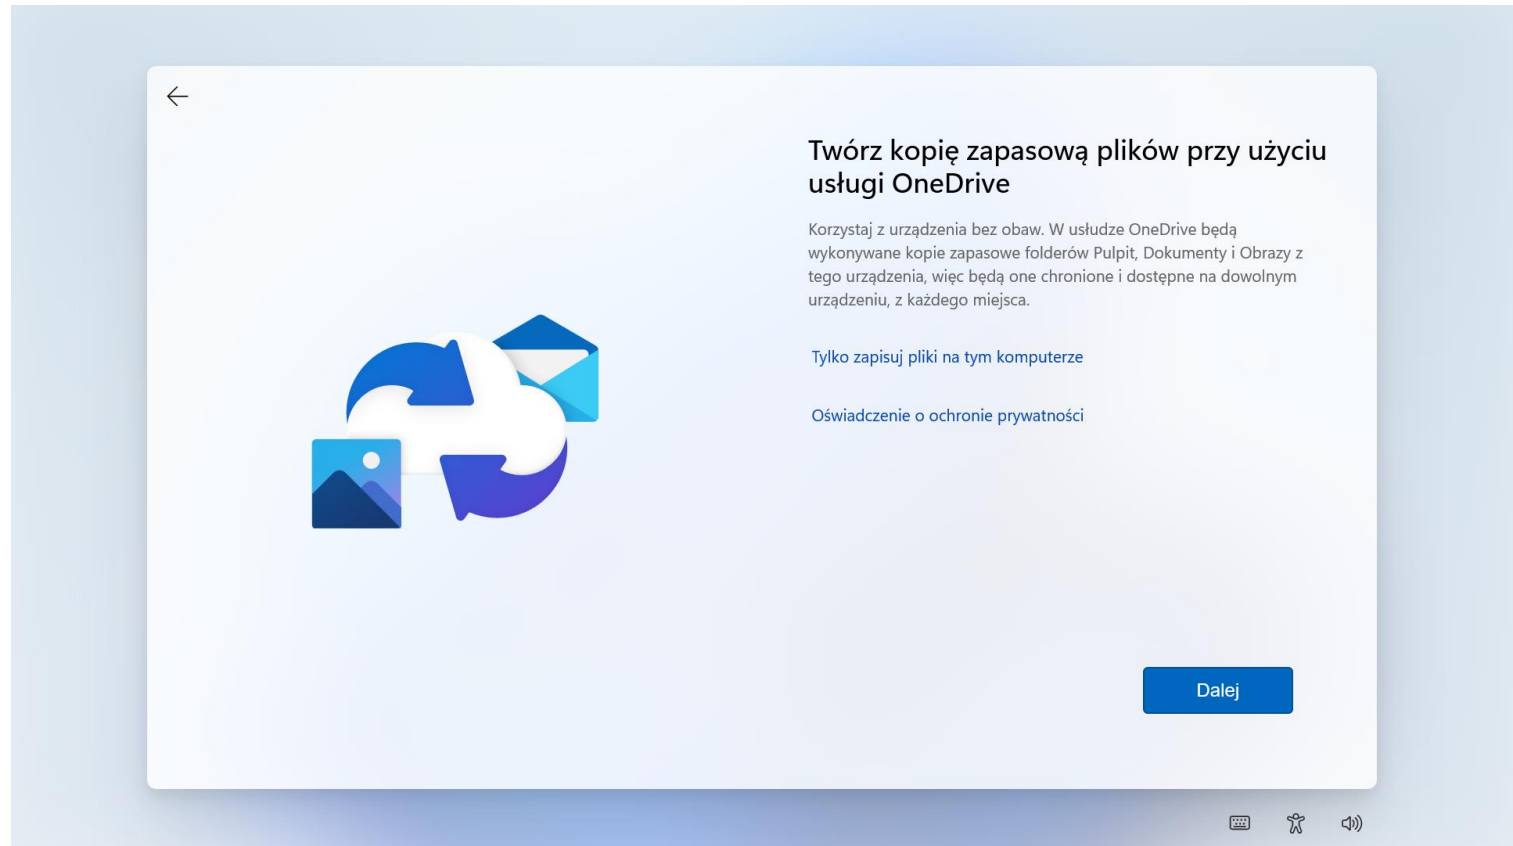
Twórz kopię zapasową plików przy użyciu usługi OneDrive

Korzystaj z urządzenia bez obaw. W usłudze OneDrive będą wykonywane kopie zapasowe folderów Pulpit, Dokumenty i Obrazy z tego urządzenia, więc będą one chronione i dostępne na dowolnym urządzeniu, z każdego miejsca.

Tylko zapisuj pliki na tym komputerze

Oświadczenie o ochronie prywatności

Dalej